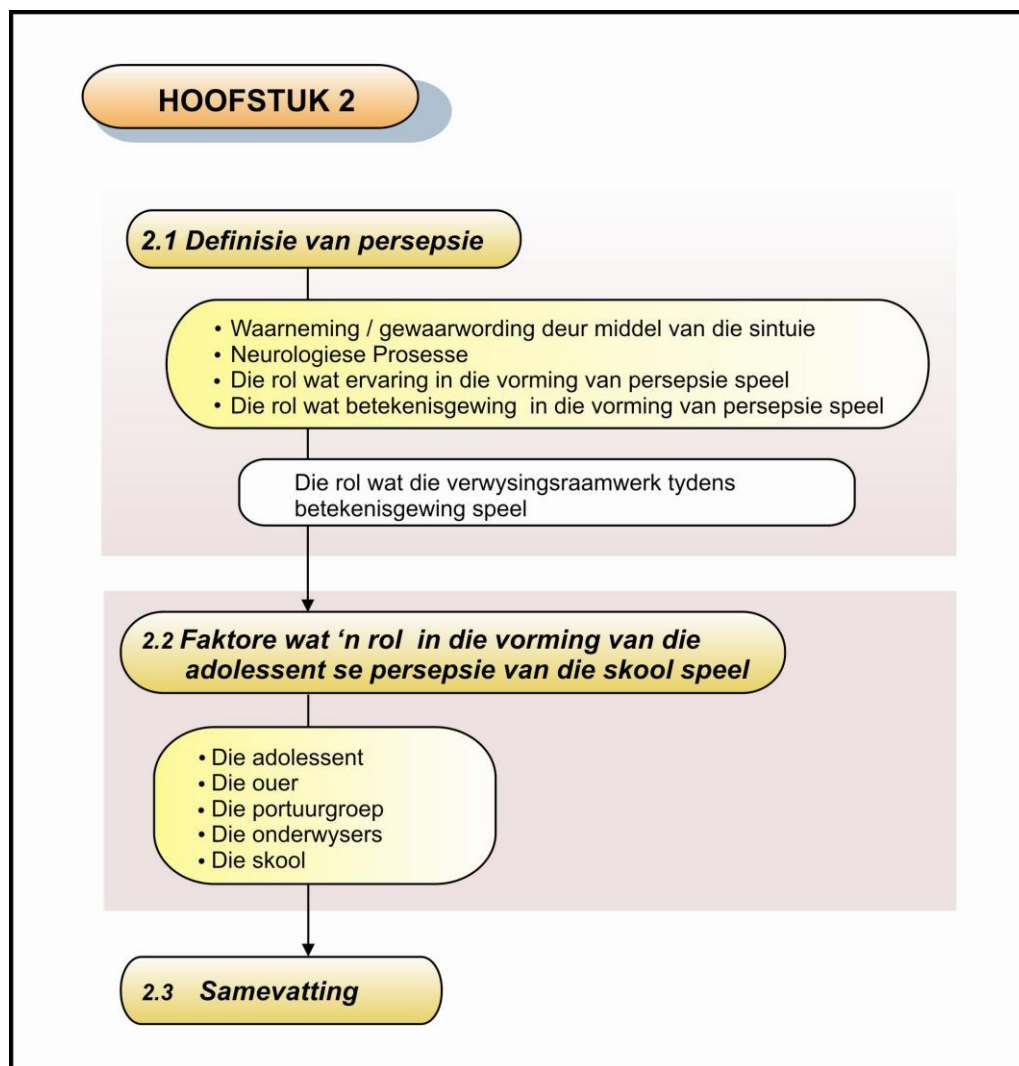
HOOFSTUK 2

2.1 Definisie van persepsie

• Waarneming / gewaarwording deur middel van die sintuie
• Neurologiese Prosesse
• Die rol wat ervaring in die vorming van persepsie speel
• Die rol wat betekenisgewing in die vorming van persepsie speel

Die rol wat die verwysingsraamwerk tydens betekenisgewing speel

2.2 Faktore wat 'n rol in die vorming van die adolessent se persepsie van die skool speel

• Die adolessent
• Die ouer
• Die portuurgroep
• Die onderwysers
• Die skool

2.3 Samevatting